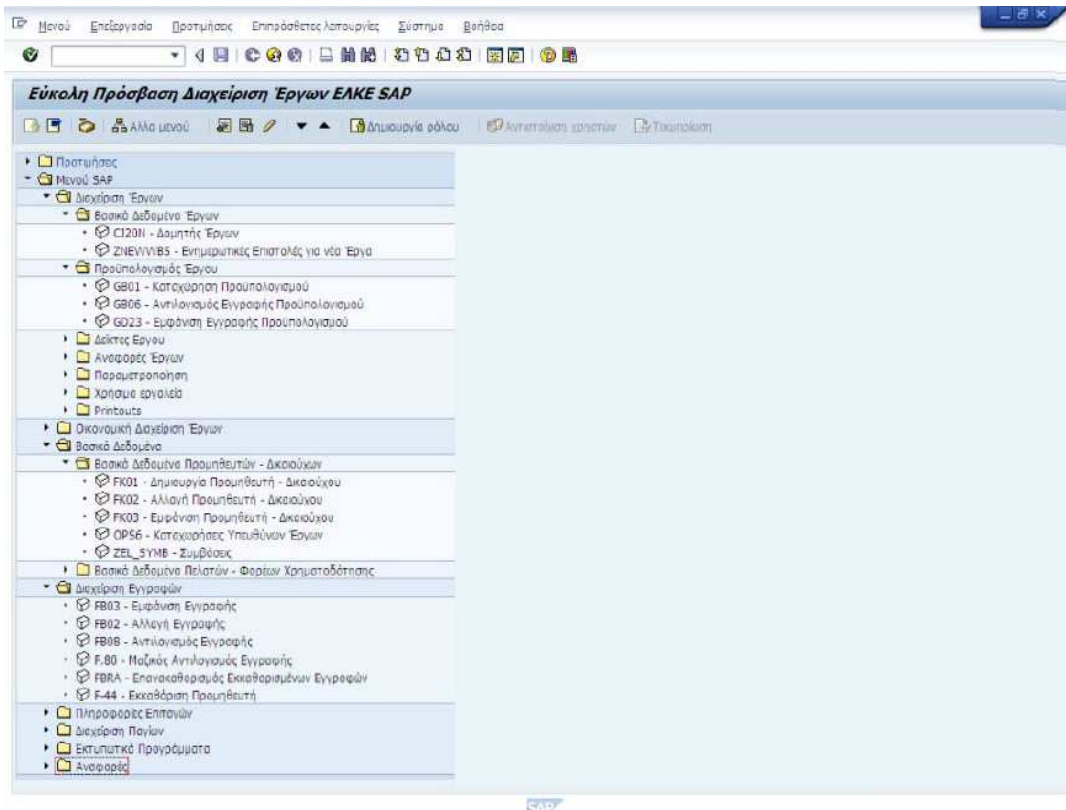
Μενού Επεξεργασία Προτιμήσεις Επιπρόσθετες λειτουργίες Σύστημα Βοήθεια

Εύκολη Πρόσβαση Διαχείριση Έργων ΕΛΚΕ SAP

Άλλο μενού Δημιουργία ρόλου Αντιστοίχιση χρηστών Τεκμηρίωση

Προτιμήσεις
Μενού SAP
Διαχείριση Έργων
Βασικά Δεδομένα Έργων
CJ20N - Δομητής Έργων
ZNEWWBS - Ενημερωτικές Επιστολές για νέα Έργα
Προϋπολογισμός Έργου
GB01 - Καταχώρηση Προϋπολογισμού
GB06 - Αντιλογισμός Εγγραφής Προϋπολογισμού
GD23 - Εμφάνιση Εγγραφής Προϋπολογισμού
Δείκτες Έργου
Αναφορές Έργων
Παραμετροποίηση
Χρήσιμα εργαλεία
Printouts
Οικονομική Διαχείριση Έργων
Βασικά Δεδομένα
Βασικά Δεδομένα Προμηθευτών - Δικαιούχων
FK01 - Δημιουργία Προμηθευτή - Δικαιούχου
FK02 - Αλλαγή Προμηθευτή - Δικαιούχου
FK03 - Εμφάνιση Προμηθευτή - Δικαιούχου
OPS6 - Καταχωρήσεις Υπευθύνων Έργων
ZEL_SYMB - Συμβάσεις
Βασικά Δεδομένα Πελατών - Φορέων Χρηματοδότησης
Διαχείριση Εγγραφών
FB03 - Εμφάνιση Εγγραφής
FB02 - Αλλαγή Εγγραφής
FB08 - Αντιλογισμός Εγγραφής
F.80 - Μαζικός Αντιλογισμός Εγγραφής
FBRA - Επανακαθορισμός Εκκαθαρισμένων Εγγραφών
F-44 - Εκκαθάριση Προμηθευτή
Πληροφορίες Επιταγών
Διαχείριση Παγίων
Εκτυπωτικά Προγράμματα
Αναφορές

SAP